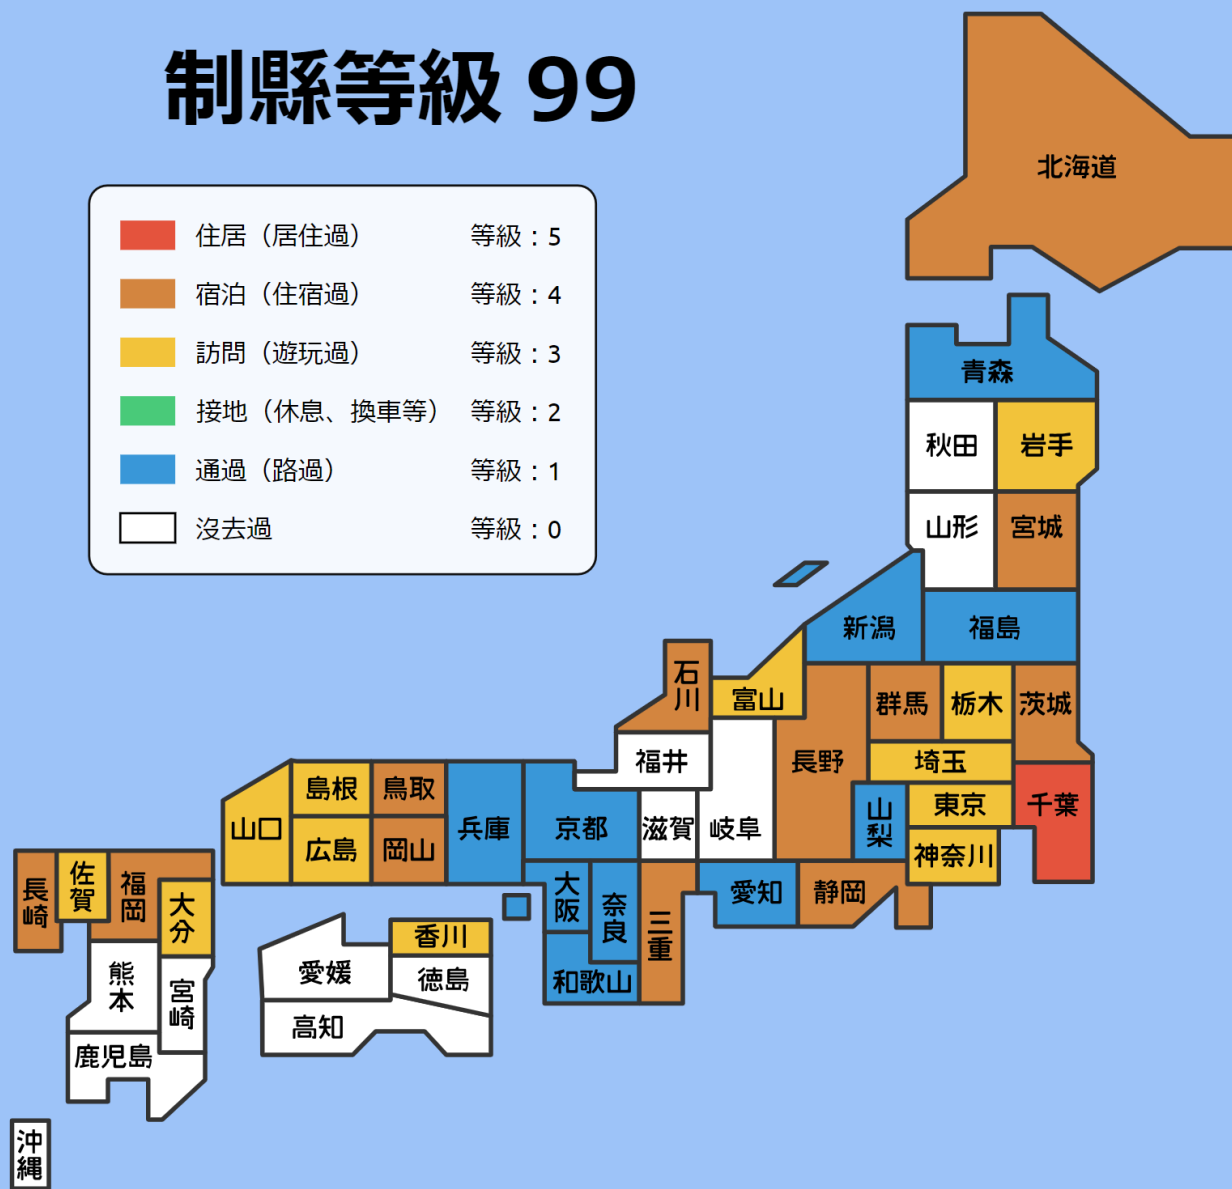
制縣等級 99

住居（居住過） 等級：5
宿泊（住宿過） 等級：4
訪問（遊玩過） 等級：3
接地（休息、換車等） 等級：2
通過（路過） 等級：1
沒去過 等級：0

北海道
青森
秋田
岩手
山形
宮城
新潟
福島
石川
富山
群馬
栃木
茨城
長野
福井
埼玉
千葉
島根
鳥取
兵庫
京都
滋賀
岐阜
山梨
東京
山口
広島
岡山
神奈川
大阪
奈良
三重
愛知
静岡
長崎
佐賀
福岡
大分
香川
愛媛
徳島
和歌山
熊本
宮崎
高知
鹿児島
沖縄